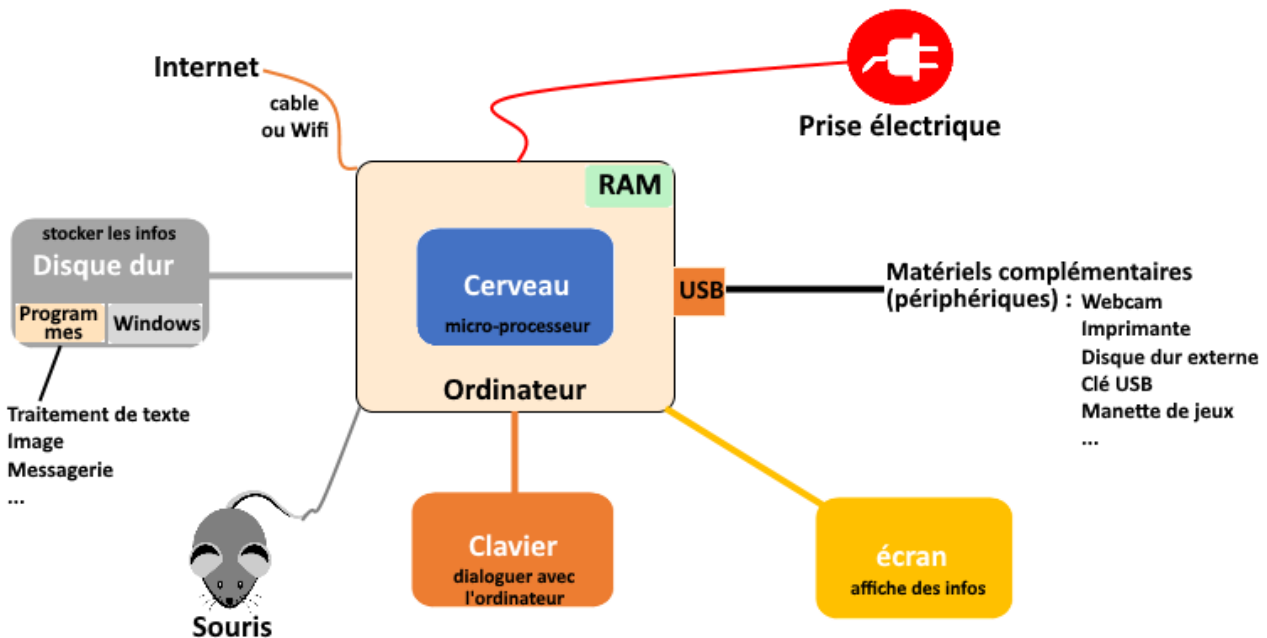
Internet
cable
ou Wifi

Prise électrique

RAM

stocker les infos
Disque dur
Programmes
Windows

Cerveau
micro-processeur

USB

Matériels complémentaires
(périphériques) : Webcam
Imprimante
Disque dur externe
Clé USB
Manette de jeux
...

Ordinateur

Traitement de texte
Image
Messagerie
...

Souris

Clavier
dialoguer avec l'ordinateur

écran
affiche des infos